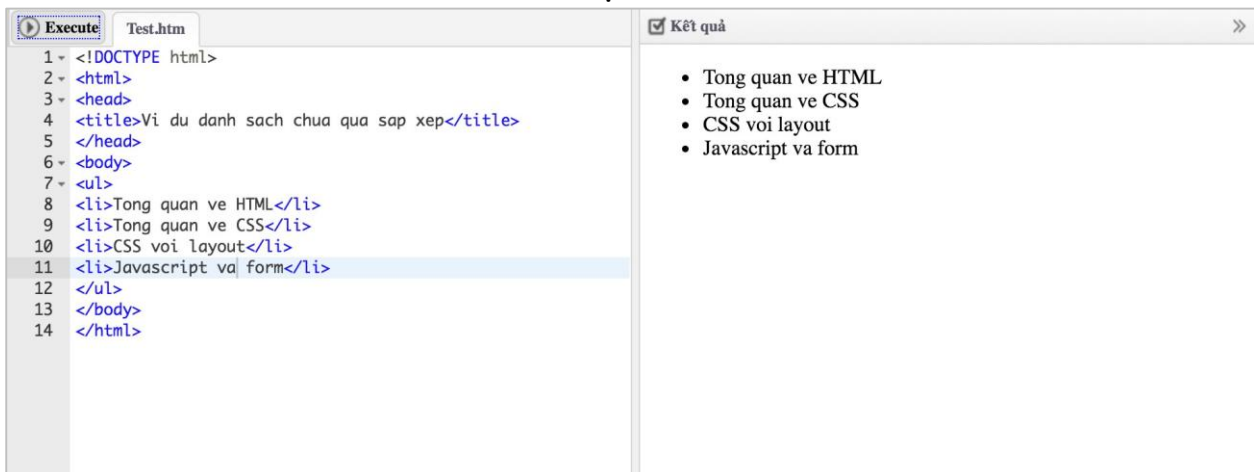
Execute Test.htm

1 <!DOCTYPE html>
2 <html>
3 <head>
4 <title>Vi du danh sach chua qua sap xep</title>
5 </head>
6 <body>
7 <ul>
8 <li>Tong quan ve HTML</li>
9 <li>Tong quan ve CSS</li>
10 <li>CSS voi layout</li>
11 <li>Javascript va form</li>
12 </ul>
13 </body>
14 </html>

Kết quả »

- Tong quan ve HTML
- Tong quan ve CSS
- CSS voi layout
- Javascript va form